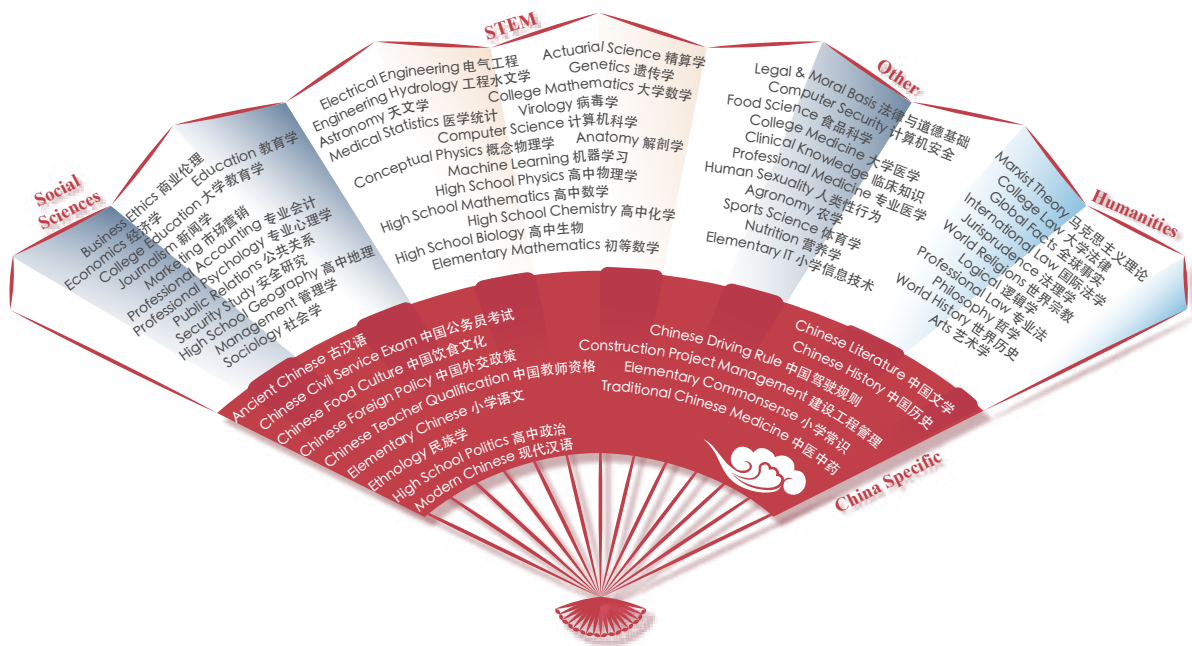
Social Sciences

Business Ethics 商业伦理
Economics 经济学
Education 教育学
College Education 大学教育学
Journalism 新闻学
Marketing 市场营销
Professional Accounting 专业会计
Professional Psychology 专业心理学
Public Relations 公共关系
Security Study 安全研究
High School Geography 高中地理
Management 管理学
Sociology 社会学

STEM

Electrical Engineering 电气工程
Engineering Hydrology 工程水文学
Astronomy 天文学
Medical Statistics 医学统计
Actuarial Science 精算学
Genetics 遗传学
College Mathematics 大学数学
Virology 病毒学
Computer Science 计算机科学
Anatomy 解剖学
Conceptual Physics 概念物理学
Machine Learning 机器学习
High School Physics 高中物理学
High School Mathematics 高中数学
High School Chemistry 高中化学
High School Biology 高中生物
Elementary Mathematics 初等数学

Other

Legal & Moral Basis 法律与道德基础
Computer Security 计算机安全
Food Science 食品科学
College Medicine 大学医学
Clinical Knowledge 临床知识
Professional Medicine 专业医学
Human Sexuality 人类性行为
Agronomy 农学
Sports Science 体育学
Nutrition 营养学
Elementary IT 小学信息技术

Humanities

Marxist Theory 马克思主义理论
College Law 大学法律
Global Facts 全球事实
International Law 国际法学
Jurisprudence 法理学
World Religions 世界宗教
Logical 逻辑学
Professional Law 专业法
Philosophy 哲学
World History 世界历史
Arts 艺术学

Ancient Chinese 古汉语
Chinese Civil Service Exam 中国公务员考试
Chinese Food Culture 中国饮食文化
Chinese Foreign Policy 中国外交政策
Chinese Teacher Qualification 中国教师资格
Elementary Chinese 小学语文
Ethnology 民族学
High School Politics 高中政治
Modern Chinese 现代汉语
Chinese Driving Rule 中国驾驶规则
Construction Project Management 建设工程管理
Elementary Commonsense 小学常识
Traditional Chinese Medicine 中医中药
Chinese Literature 中国文学
Chinese History 中国历史

China Specific